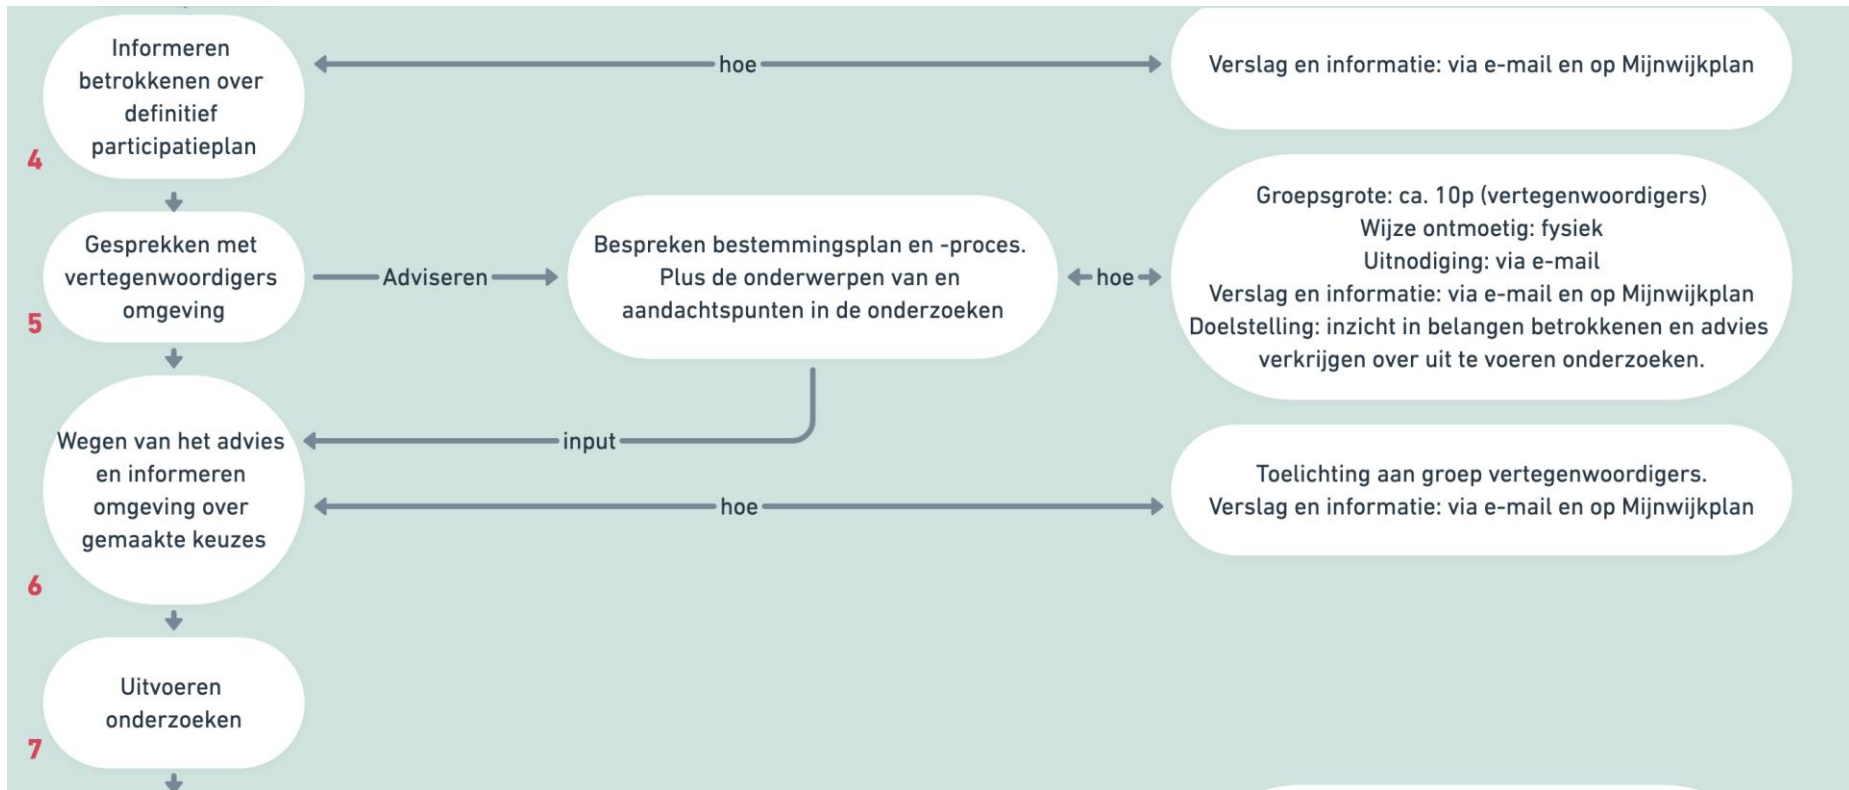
Informeren betrokkenen over definitief participatieplan

4

hoe

Verslag en informatie: via e-mail en op Mijnwijkplan

Gesprekken met vertegenwoordigers omgeving

5

Adviseren

Bespreken bestemmingsplan en -proces. Plus de onderwerpen van en aandachtspunten in de onderzoeken

hoe

Groepsgrote: ca. 10p (vertegenwoordigers)
Wijze ontmoetig: fysiek
Uitnodiging: via e-mail
Verslag en informatie: via e-mail en op Mijnwijkplan
Doelstelling: inzicht in belangen betrokkenen en advies verkrijgen over uit te voeren onderzoeken.

input

Wegen van het advies en informeren omgeving over gemaakte keuzes

6

hoe

Toelichting aan groep vertegenwoordigers.
Verslag en informatie: via e-mail en op Mijnwijkplan

Uitvoeren onderzoeken

7